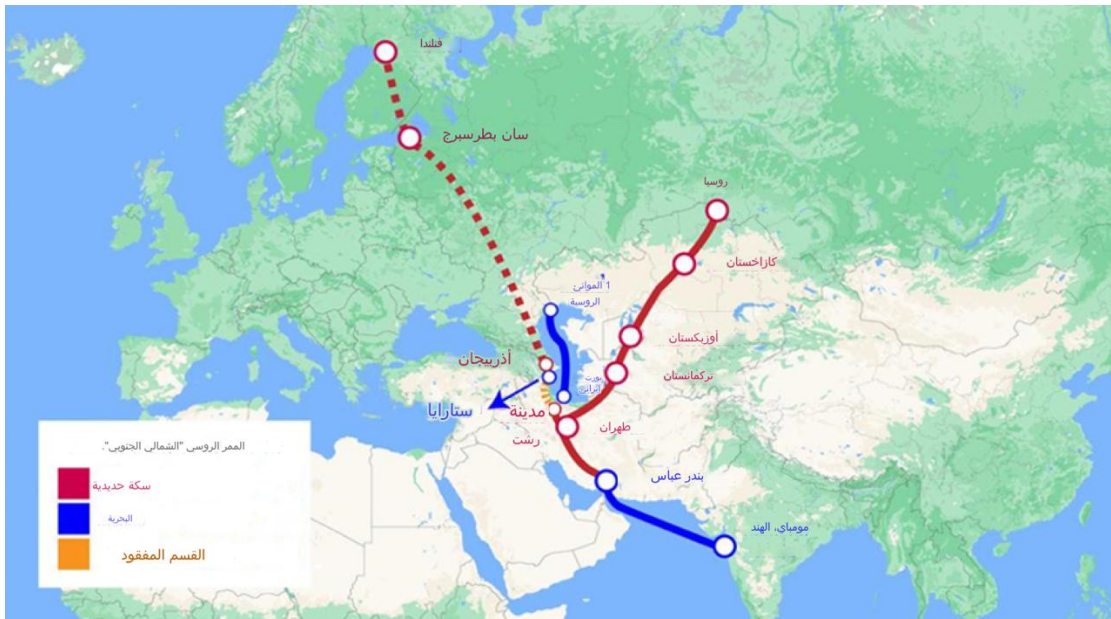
فنلندا
سان بطرسبرج
روسيا
كازاخستان
1 الموانئ الروسية
أوزبكستان
أذربيجان
تركمانستان
بورت أنزالي
ستازانا
مدينة
رشت
طهران
بندر عباس
مومباي، الهند

الممر الروسي "الشمالي الجنوبي".
سكة حديدية
البحرية
القسم المفقود